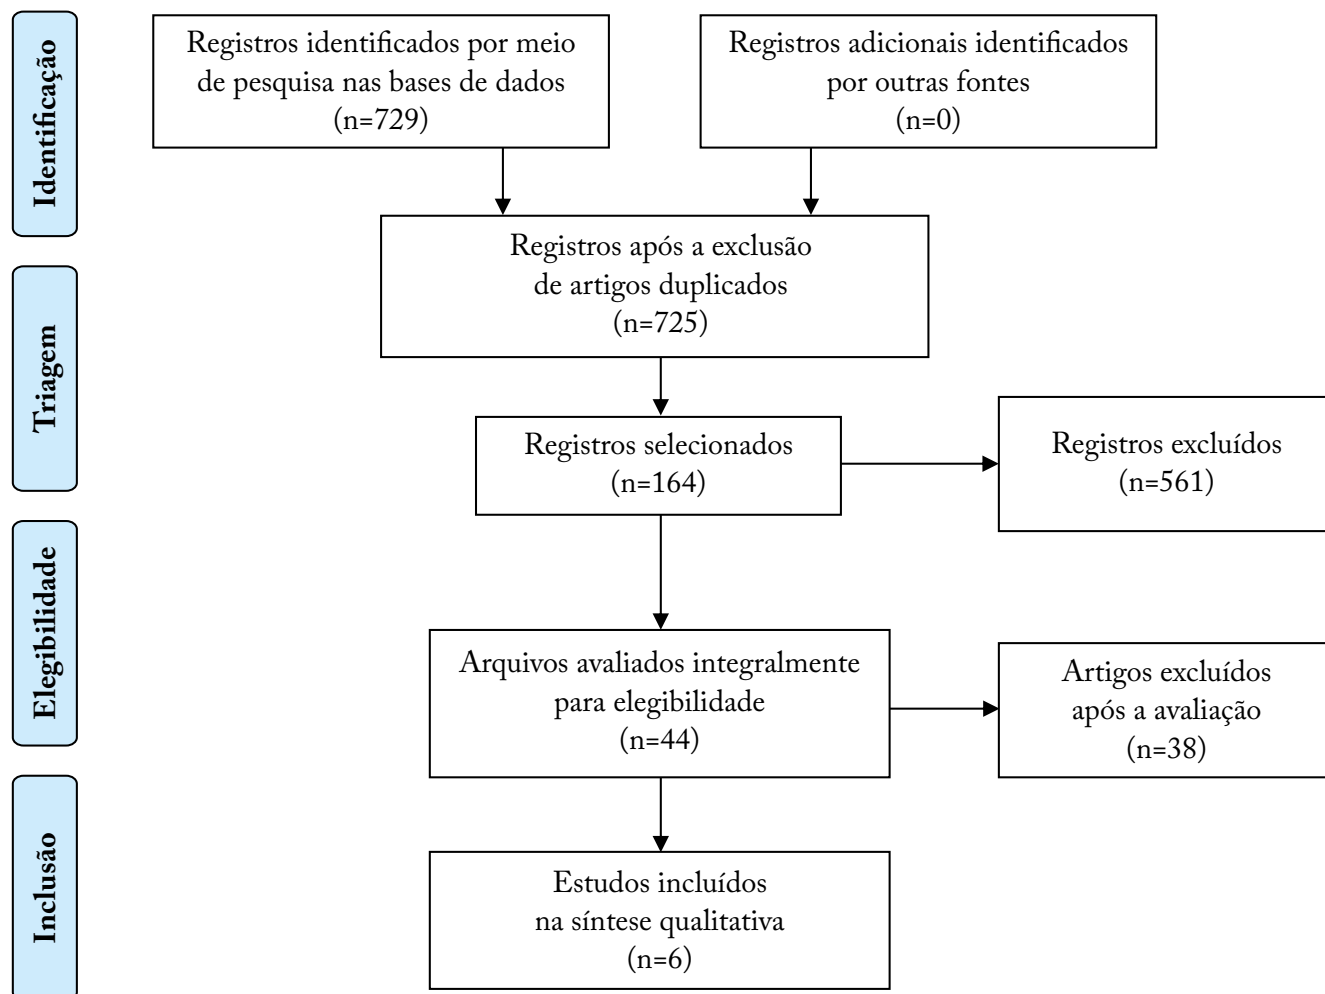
Identificação

Registros identificados por meio de pesquisa nas bases de dados (n=729)

Registros adicionais identificados por outras fontes (n=0)

Triagem

Registros após a exclusão de artigos duplicados (n=725)

Registros selecionados (n=164)

Registros excluídos (n=561)

Elegibilidade

Arquivos avaliados integralmente para elegibilidade (n=44)

Artigos excluídos após a avaliação (n=38)

Inclusão

Estudos incluídos na síntese qualitativa (n=6)